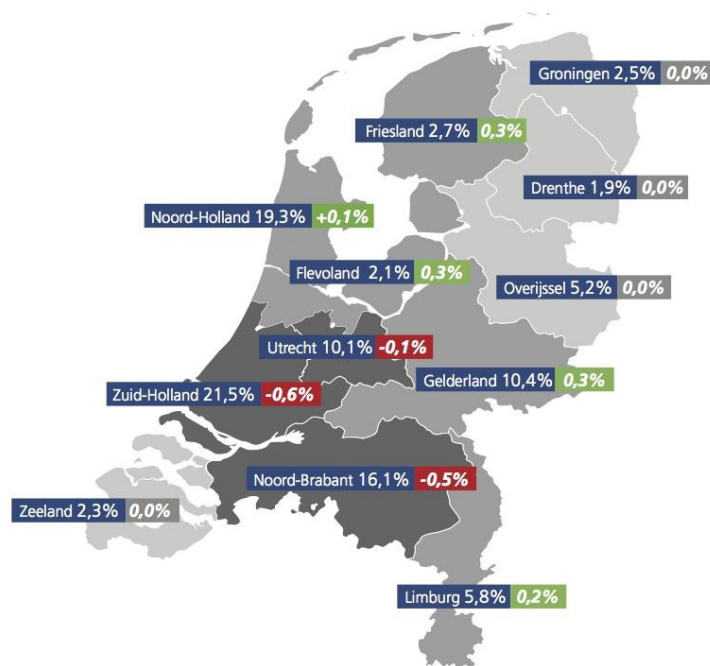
Groningen 2,5% 0,0%

Friesland 2,7% 0,3%

Drenthe 1,9% 0,0%

Noord-Holland 19,3% +0,1%

Flevoland 2,1% 0,3%

Overijssel 5,2% 0,0%

Utrecht 10,1% -0,1%

Gelderland 10,4% 0,3%

Zuid-Holland 21,5% -0,6%

Noord-Brabant 16,1% -0,5%

Zeeland 2,3% 0,0%

Limburg 5,8% 0,2%